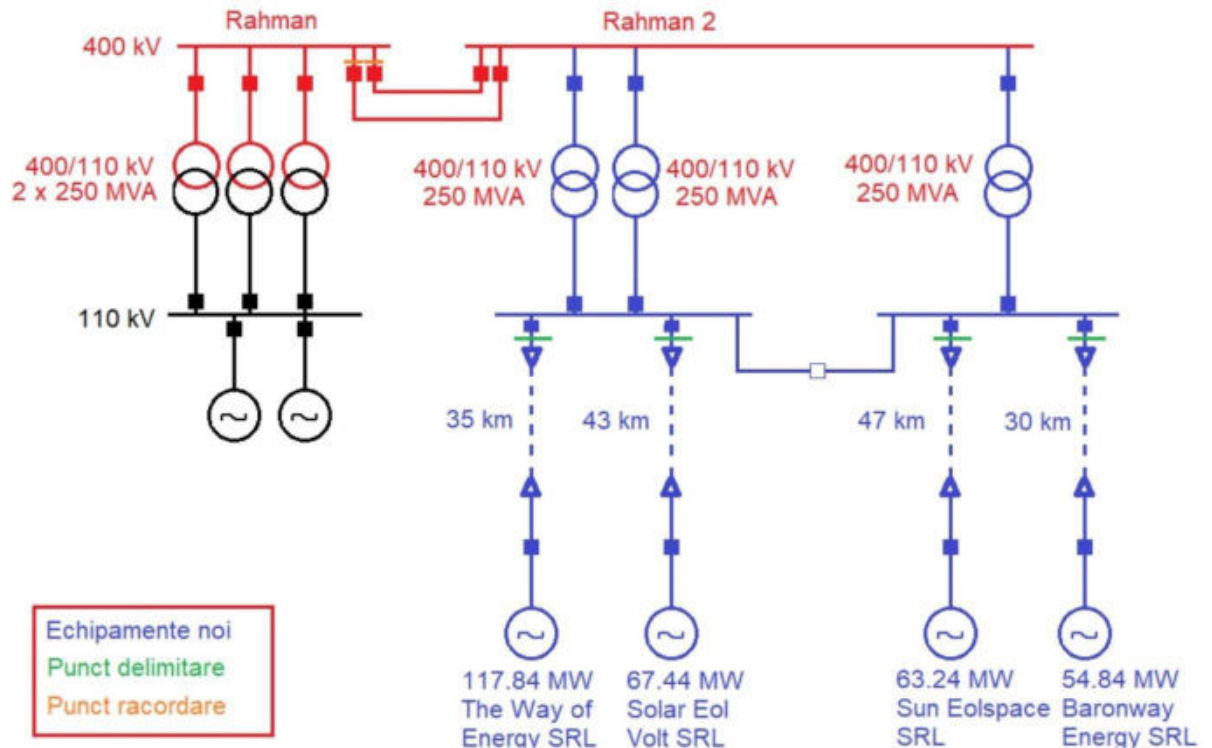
Rahman

Rahman 2

400 kV

400/110 kV
2 x 250 MVA

400/110 kV
250 MVA

400/110 kV
250 MVA

400/110 kV
250 MVA

110 kV

35 km

43 km

47 km

30 km

Echipamente noi
Punct delimitare
Punct racordare

117.84 MW
The Way of
Energy SRL

67.44 MW
Solar Eol
Volt SRL

63.24 MW
Sun Eolspace
SRL

54.84 MW
Baronway
Energy SRL